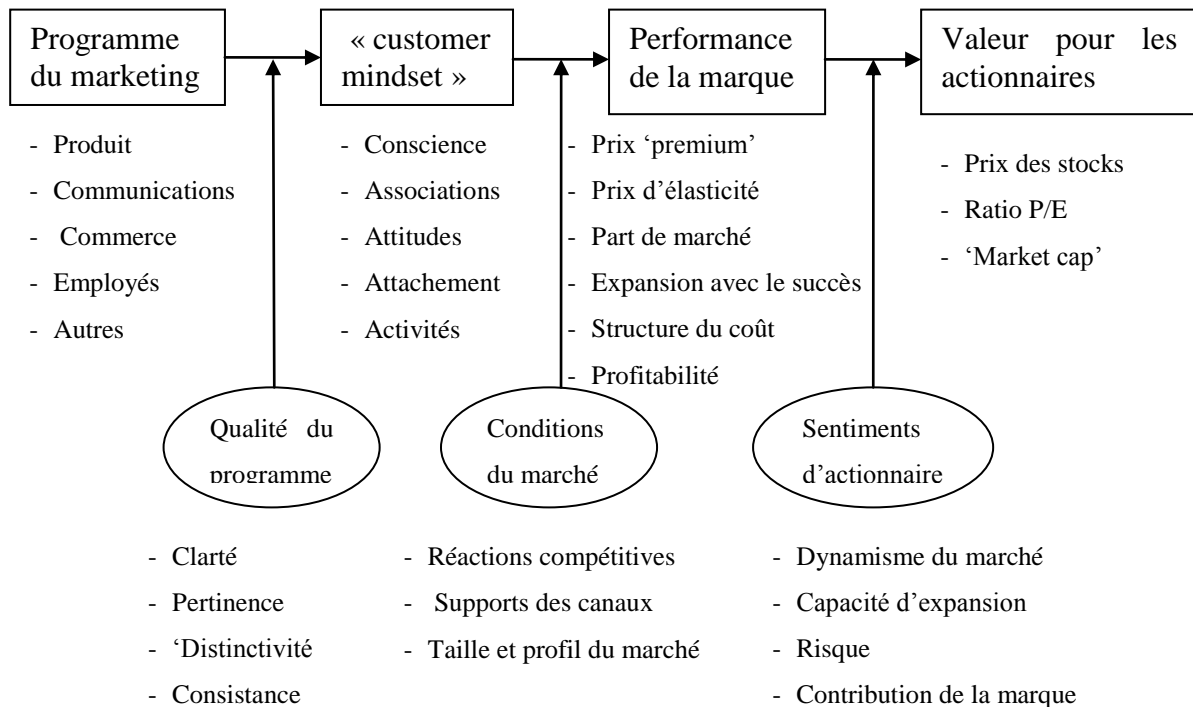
Programme du marketing

« customer mindset »

Performance de la marque

Valeur pour les actionnaires

- Produit
- Communications
- Commerce
- Employés
- Autres

- Conscience
- Associations
- Attitudes
- Attachement
- Activités

- Prix 'premium'
- Prix d'élasticité
- Part de marché
- Expansion avec le succès
- Structure du coût
- Profitabilité

- Prix des stocks
- Ratio P/E
- 'Market cap'

Qualité du programme

Conditions du marché

Sentiments d'actionnaire

- Clarté
- Pertinence
- 'Distinctivité
- Consistance

- Réactions compétitives
- Supports des canaux
- Taille et profil du marché

- Dynamisme du marché
- Capacité d'expansion
- Risque
- Contribution de la marque